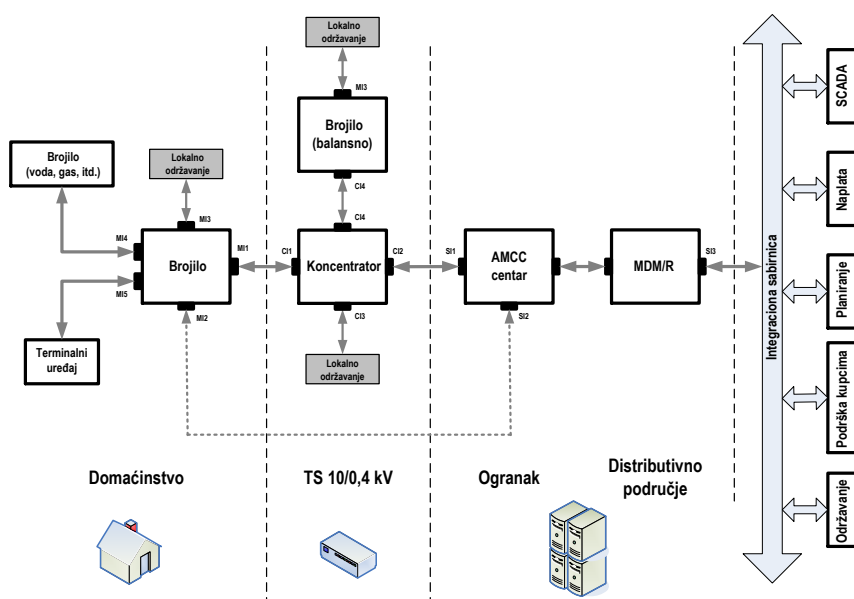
Lokalno održavanje

MI3

Brojilo (balansno)

CI4

CI4

Brojilo (voda, gas, itd.)

Lokalno održavanje

MI3

MI4

MI1

CI1

CI2

SI1

SI3

Brojilo

Koncentrator

AMCC centar

MDM/R

MI5

MI2

CI3

SI2

Terminalni uređaj

Lokalno održavanje

Integraciona sabirnica

SCADA

Naplata

Planiranje

Podrška kupcima

Održavanje

Domaćinstvo

TS 10/0,4 kV

Ogranak

Distributivno područje